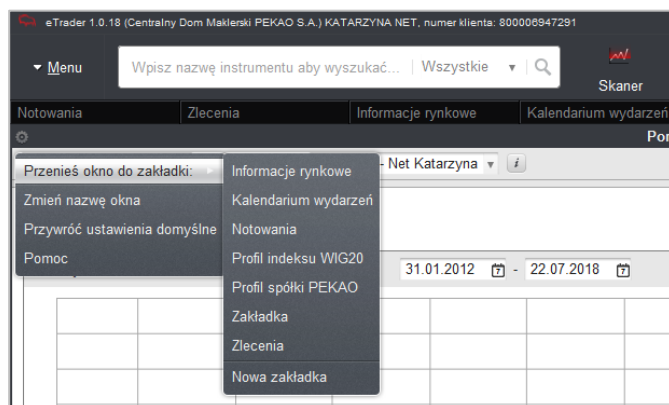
eTrader 1.0.18 (Centralny Dom Maklerski PEKAO S.A.) KATARZYNA NET, numer klienta: 800006947291

Menu

Wpisz nazwę instrumentu aby wyszukać...

Wszystkie

Skaner

Notowania

Zlecenia

Informacje rynkowe

Kalendarium wydarzeń

Por

Przenieś okno do zakładki:

Zmień nazwę okna

Przywróć ustawienia domyślne

Pomoc

Informacje rynkowe

Kalendarium wydarzeń

Notowania

Profil indeksu WIG20

Profil spółki PEKAO

Zakładka

Zlecenia

Nowa zakładka

- Net Katarzyna

i

31.01.2012

-

22.07.2018